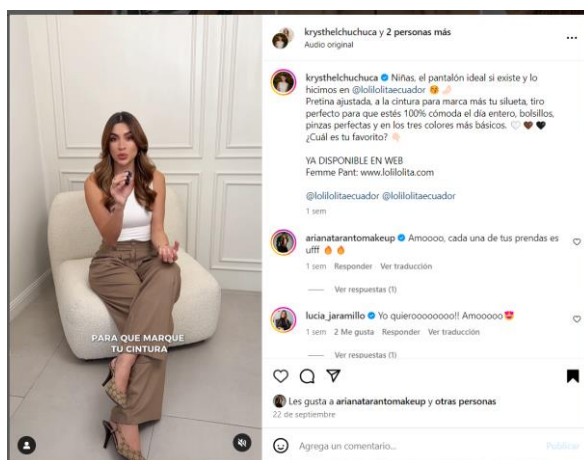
PARA QUE MARQUE TU CINTURA

krysthelchuchuca y 2 personas más
Audio original

krysthelchuchuca Niñas, el pantalón ideal si existe y lo hicimos en @lolilolitaecuador
Pretina ajustada, a la cintura para marca más tu silueta, tiro perfecto para que estés 100% cómoda el día entero, bolsillos, pinzas perfectas y en los tres colores más básicos.
¿Cuál es tu favorito?

YA DISPONIBLE EN WEB
Femme Pant: www.lolilolita.com

@lolilolitaecuador @lolilolitaecuador
1 sem

arianatarantomakeup Amoooo, cada una de tus prendas es ufff
1 sem Responder Ver traducción
Ver respuestas (1)

lucia_jaramillo Yo quierooooooooo!! Amoooooo
1 sem 2 Me gusta Responder Ver traducción
Ver respuestas (1)

Les gusta a arianatarantomakeup y otras personas
22 de septiembre

Agrega un comentario...
Publicar